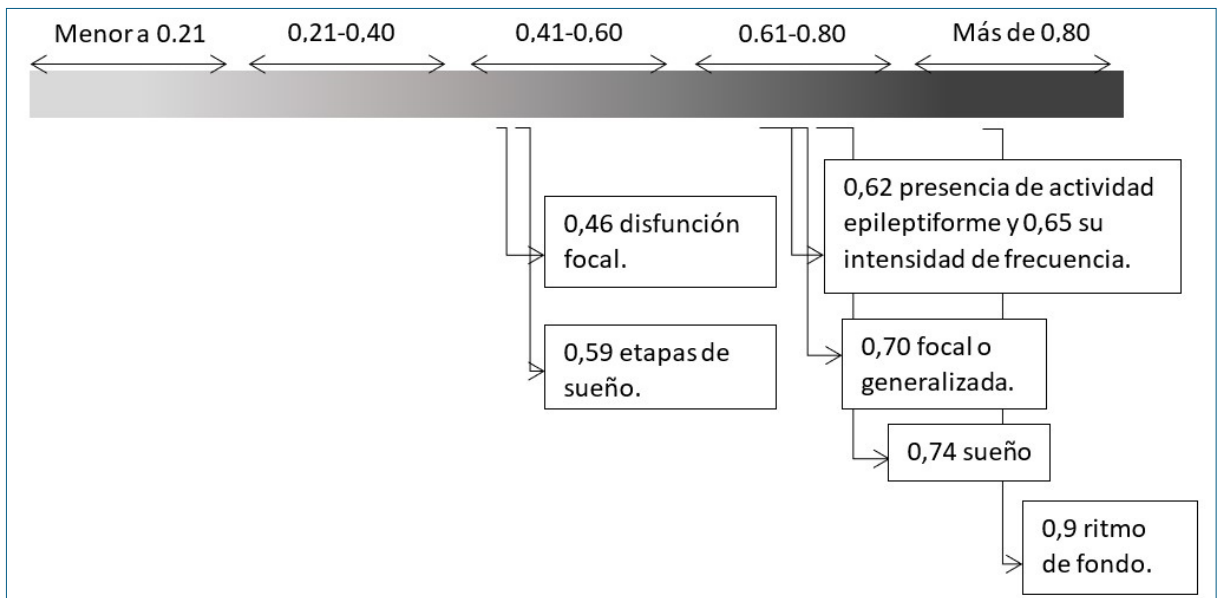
Menor a 0.21

0,21-0,40

0,41-0,60

0.61-0.80

Más de 0,80

0,46 disfunción focal.

0,59 etapas de sueño.

0,62 presencia de actividad epileptiforme y 0,65 su intensidad de frecuencia.

0,70 focal o generalizada.

0,74 sueño

0,9 ritmo de fondo.